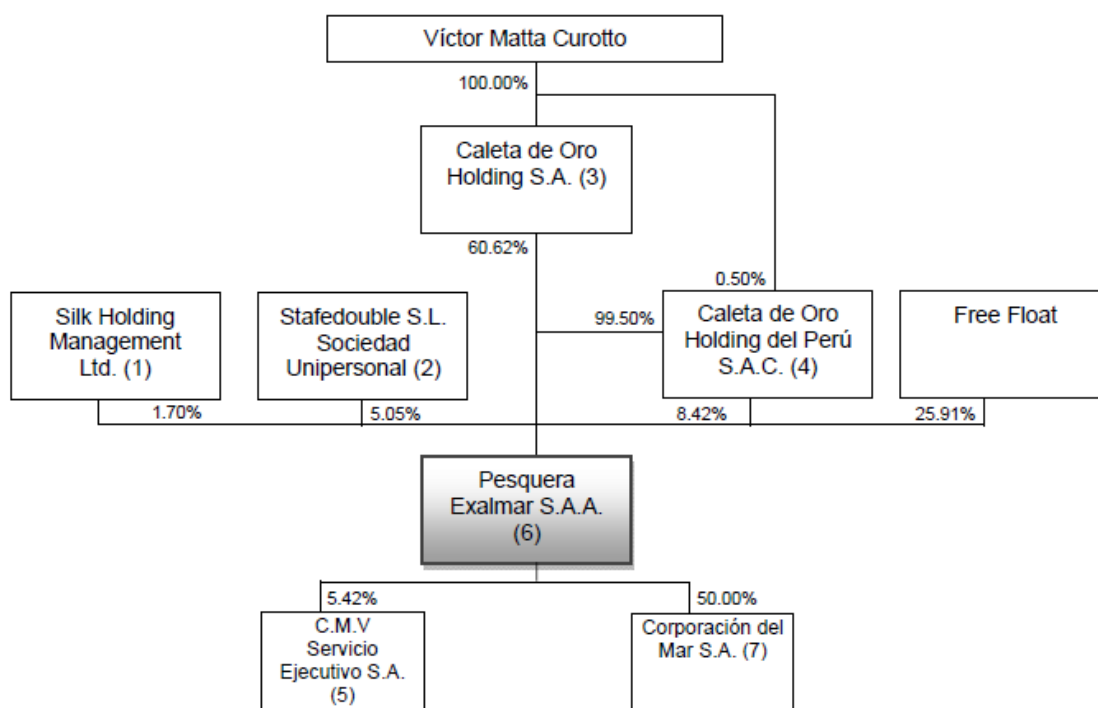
Víctor Matta Curotto

100.00%

Caleta de Oro Holding S.A. (3)

60.62%

0.50%

Silk Holding Management Ltd. (1)

Stafedouble S.L. Sociedad Unipersonal (2)

99.50%

Caleta de Oro Holding del Perú S.A.C. (4)

Free Float

1.70%

5.05%

8.42%

25.91%

Pesquera Exalmar S.A.A. (6)

5.42%

50.00%

C.M.V Servicio Ejecutivo S.A. (5)

Corporación del Mar S.A. (7)